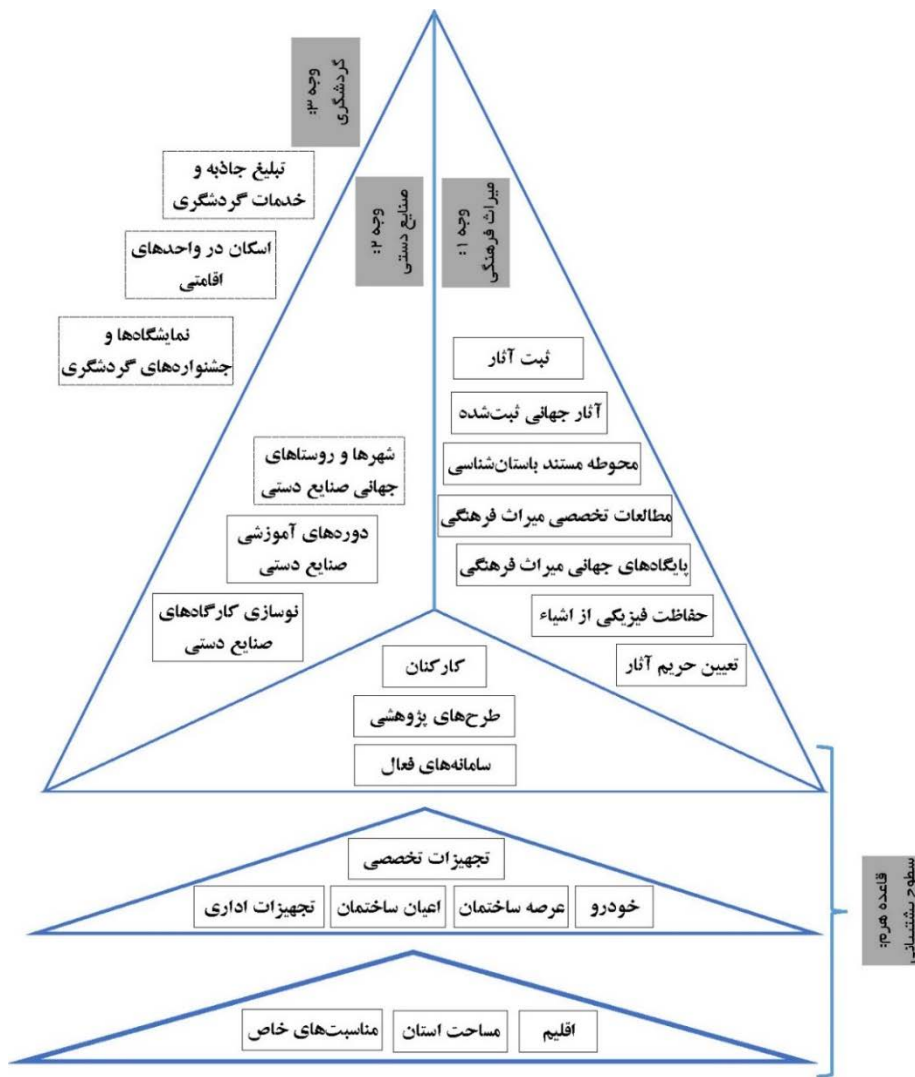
وجه ۳: گردشگری

وجه ۲: صنایع دستی

وجه ۱: میراث فرهنگی

تبلیغ جاذبه و خدمات گردشگری

اسکان در واحدهای اقامتی

نمایشگاه‌ها و جشنواره‌های گردشگری

شهرها و روستاهای جهانی صنایع دستی

دوره‌های آموزشی صنایع دستی

نوسازی کارگاه‌های صنایع دستی

ثبت آثار

آثار جهانی ثبت‌شده

محوطه مستند باستان‌شناسی

مطالعات تخصصی میراث فرهنگی

پایگاه‌های جهانی میراث فرهنگی

حفاظت فیزیکی از اشیاء

تعیین حریم آثار

کارکنان

طرح‌های پژوهشی

سامانه‌های فعال

تجهیزات تخصصی

خودرو

عرصه ساختمان

اعیان ساختمان

تجهیزات اداری

اقلیم

مساحت استان

مناسبت‌های خاص

قاعده هرم: سطوح پشتیبانی